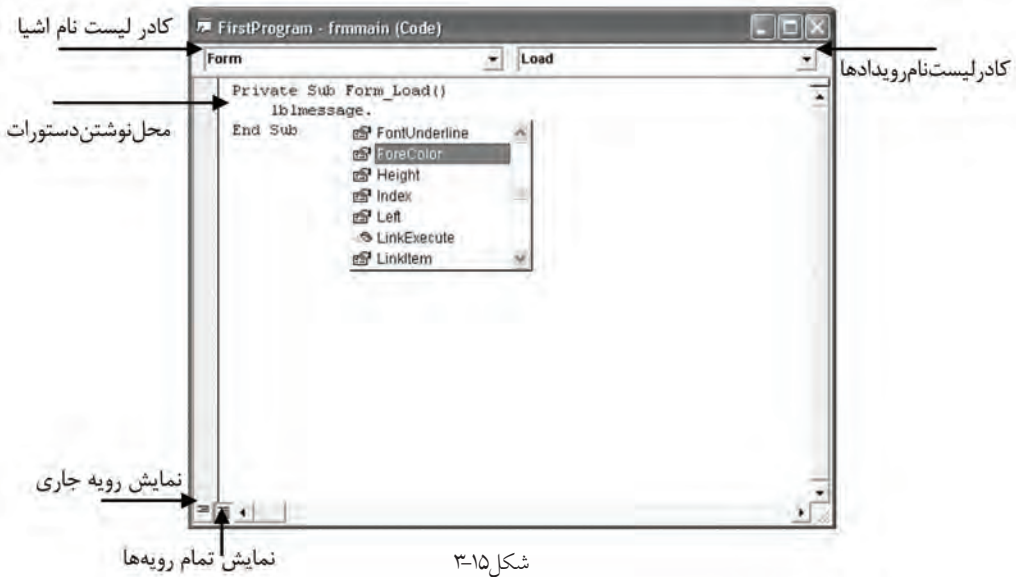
کادر لیست نام اشیا

FirstProgram - frmmain (Code)

Form

Load

کادرلیست‌نام‌رویدادها

Private Sub Form_Load()
lblmessage.
End Sub

محل‌نوشتن‌دستورات

FontUnderline
ForeColor
Height
Index
Left
LinkExecute
LinkItem

نمایش رویه جاری

نمایش تمام رویه‌ها

شکل۱۵-۳